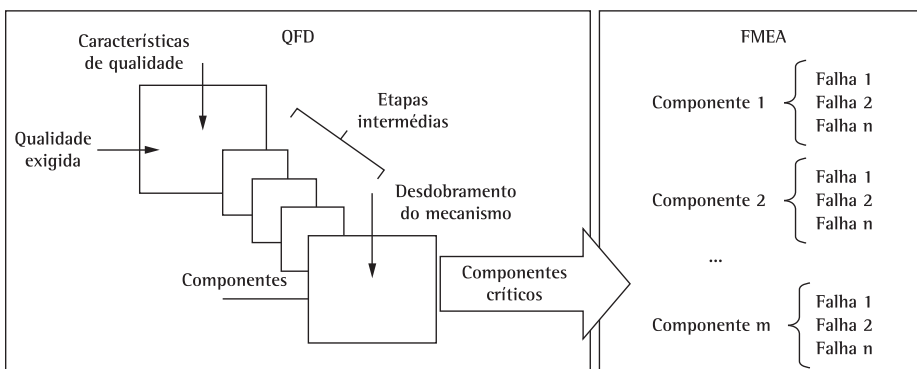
QFD

Características de qualidade

Qualidade exigida

Etapas intermédias

Desdobramento do mecanismo

Componentes

Componentes críticos

FMEA

Componente 1
Falha 1
Falha 2
Falha n

Componente 2
Falha 1
Falha 2
Falha n

...

Componente m
Falha 1
Falha 2
Falha n